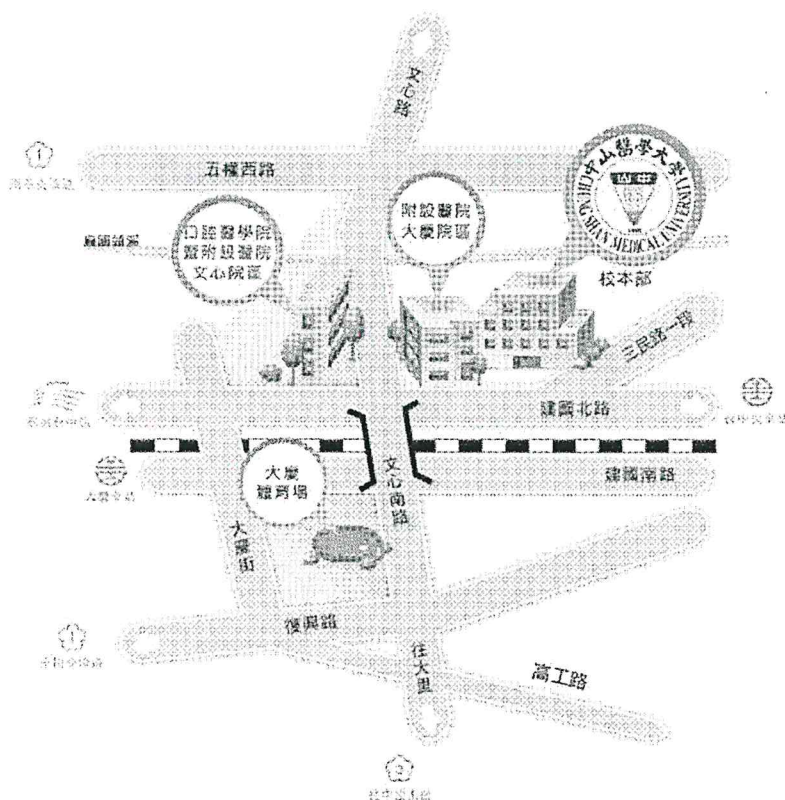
文心路

五權西路

附設醫院
大慶院區

口腔醫學院
暨附設醫院
文心院區

中山醫學大學
CHUNG SHAN MEDICAL UNIVERSITY
校本部

三民路一段

建國北路

建國南路

文心南路

大慶
體育場

大慶街

復興路

往大里

高工路

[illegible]

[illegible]

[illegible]

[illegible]

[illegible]

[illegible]

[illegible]